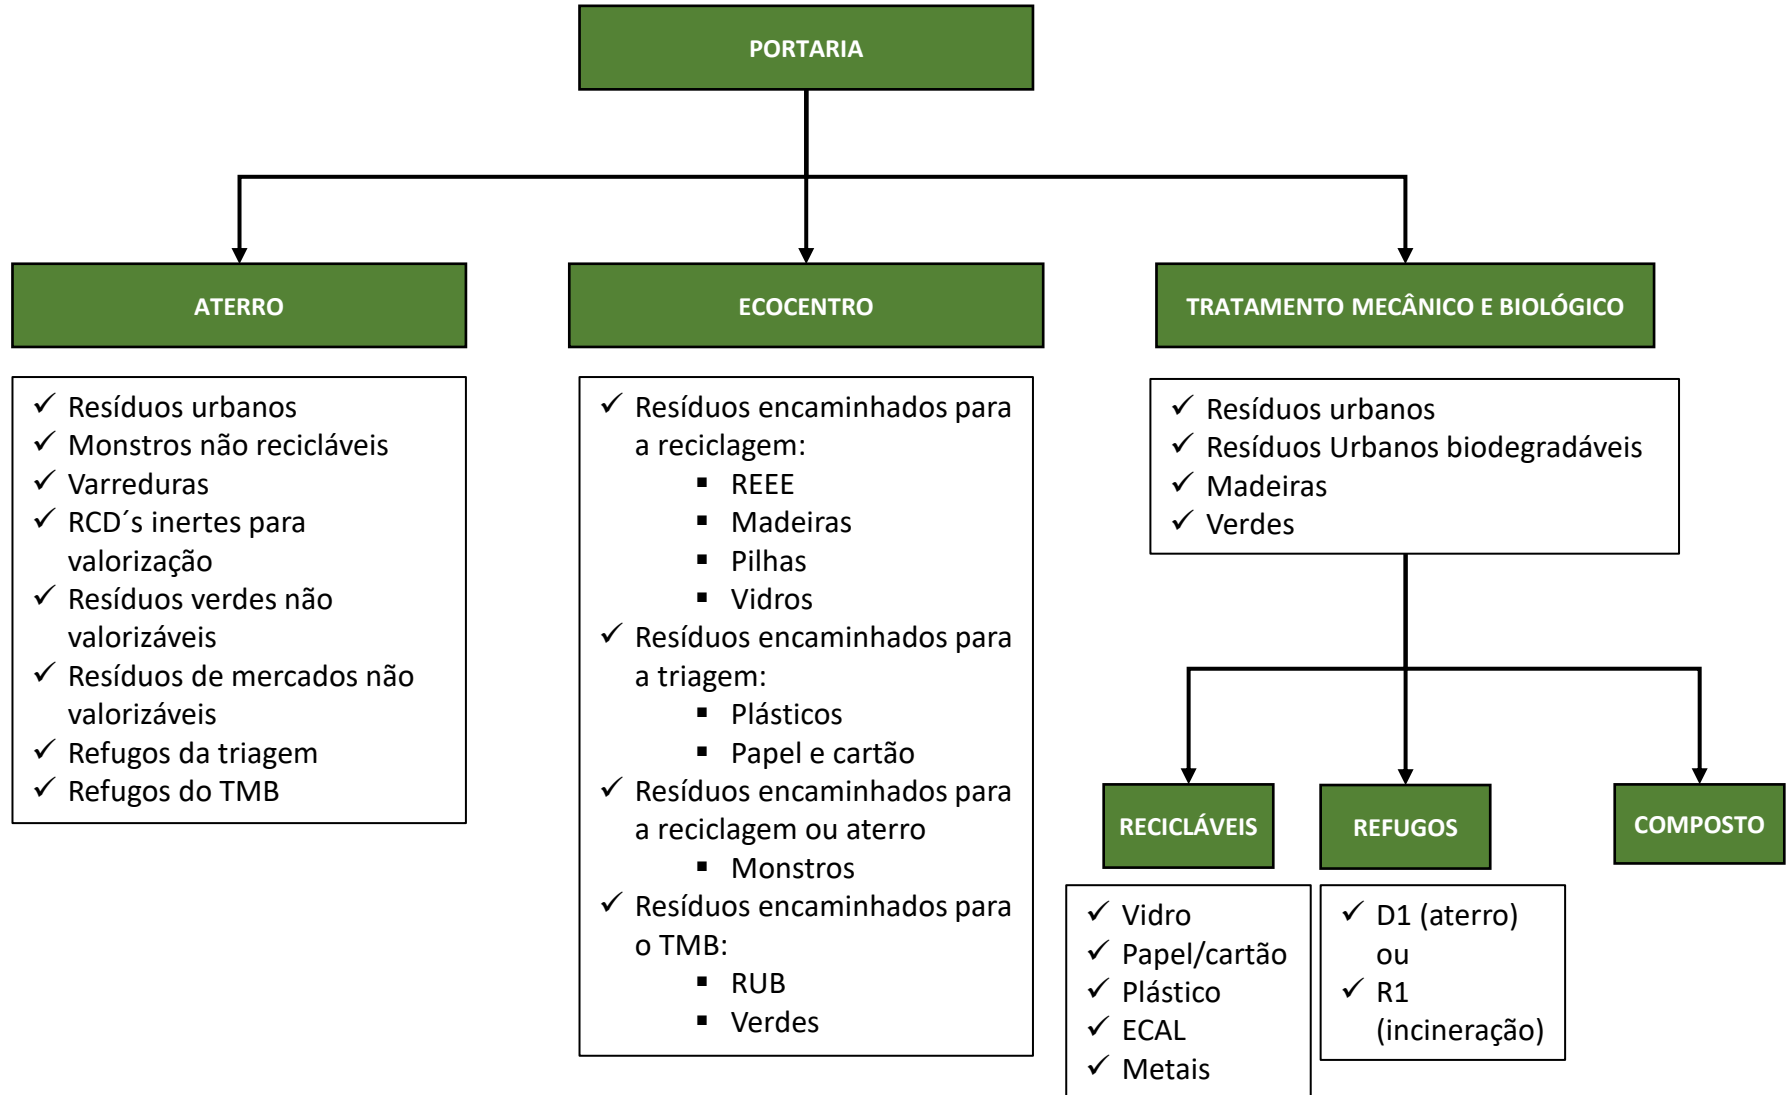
PORTARIA

ATERRO

✓ Resíduos urbanos
✓ Monstros não recicláveis
✓ Varreduras
✓ RCD´s inertes para valorização
✓ Resíduos verdes não valorizáveis
✓ Resíduos de mercados não valorizáveis
✓ Refugos da triagem
✓ Refugos do TMB

ECOCENTRO

✓ Resíduos encaminhados para a reciclagem:
▪ REEE
▪ Madeiras
▪ Pilhas
▪ Vidros
✓ Resíduos encaminhados para a triagem:
▪ Plásticos
▪ Papel e cartão
✓ Resíduos encaminhados para a reciclagem ou aterro
▪ Monstros
✓ Resíduos encaminhados para o TMB:
▪ RUB
▪ Verdes

TRATAMENTO MECÂNICO E BIOLÓGICO

✓ Resíduos urbanos
✓ Resíduos Urbanos biodegradáveis
✓ Madeiras
✓ Verdes

RECICLÁVEIS

✓ Vidro
✓ Papel/cartão
✓ Plástico
✓ ECAL
✓ Metais

REFUGOS

✓ D1 (aterro) ou
✓ R1 (incineração)

COMPOSTO